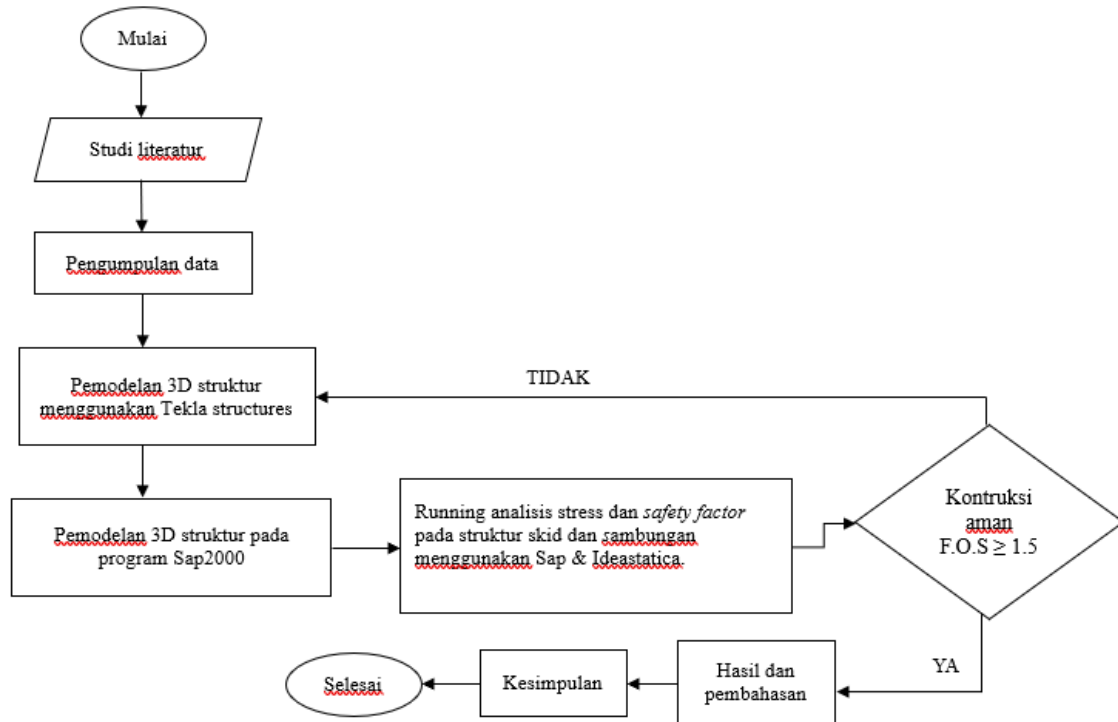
Mulai

Studi literatur

Pengumpulan data

Pemodelan 3D struktur menggunakan Tekla structures

TIDAK

Pemodelan 3D struktur pada program Sap2000

Running analisis stress dan *safety factor* pada struktur skid dan sambungan menggunakan Sap & Ideastatica

Kontruksi aman F.O.S $\geq$ 1.5

YA

Hasil dan pembahasan

Kesimpulan

Selesai